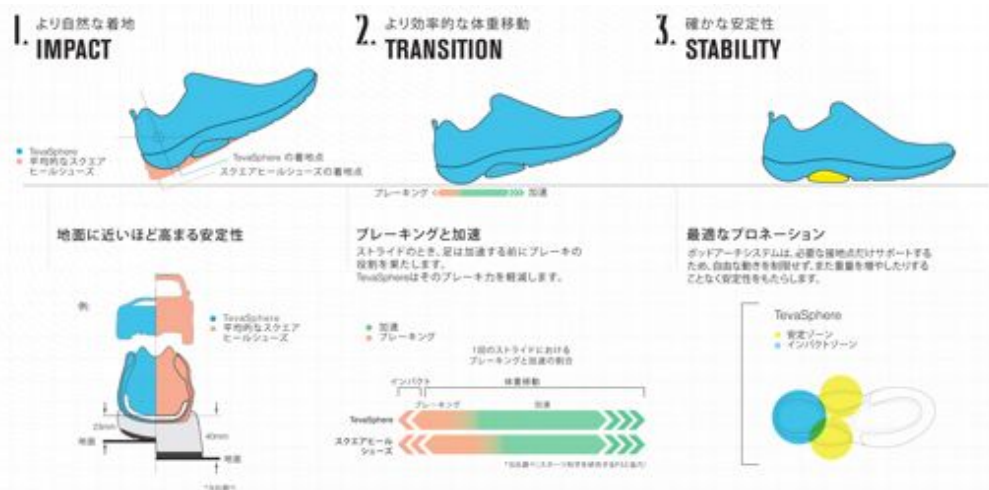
1. より自然な着地
IMPACT

2. より効率的な体重移動
TRANSITION

3. 確かな安定性
STABILITY

TevaSphere
平均的なスクエアヒールシューズ
TevaSphere の着地点
スクエアヒールシューズの着地点

ブレーキング 加速

地面に近いほど高まる安定性

例
TevaSphere
平均的なスクエアヒールシューズ

23mm
40mm
地面
地面
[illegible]

ブレーキングと加速
ストライドのとき、足は加速する前にブレーキの役割を果たします。
TevaSphereはそのブレーキ力を軽減します。

加速
ブレーキング

1回のストライドにおけるブレーキングと加速の割合
インパクト
体重移動
ブレーキング
加速
TevaSphere
スクエアヒールシューズ
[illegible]

最適なプロネーション
ポッドアーチシステムは、必要な接地点だけサポートするため、自由な動きを制限せず、また重量を増やしたりすることなく安定性をもたらします。

TevaSphere
安定ゾーン
インパクトゾーン